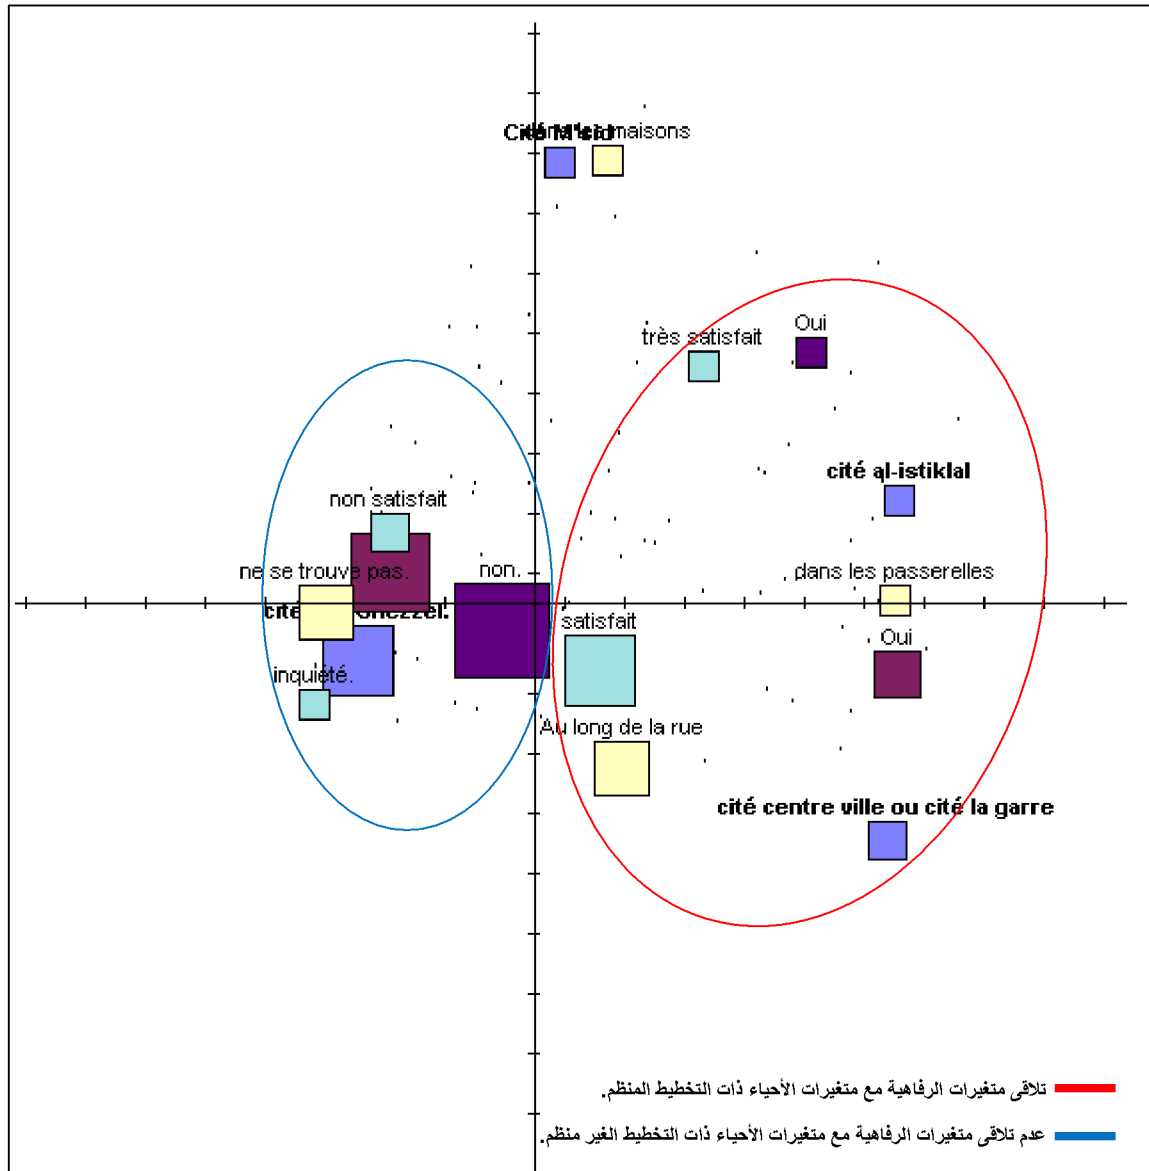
Cité M'sid
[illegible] maisons

très satisfait
Oui

cité al-istiklal

non satisfait

dans les passerelles

ne se trouve pas.
non.

cité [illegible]ghezzel.
satisfait
Oui

inquiété.

Au long de la rue

cité centre ville ou cité la garre

تلاقى متغيرات الرفاهية مع متغيرات الأحياء ذات التخطيط المنظم.

عدم تلاقى متغيرات الرفاهية مع متغيرات الأحياء ذات التخطيط الغير منظم.